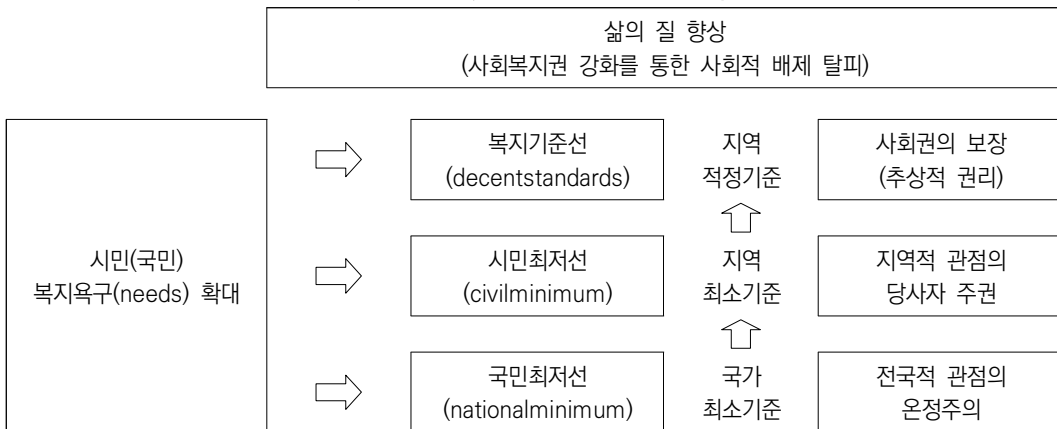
삶의 질 향상
(사회복지권 강화를 통한 사회적 배제 탈피)

시민(국민)
복지욕구(needs) 확대

복지기준선
(decentstandards)

지역
적정기준

사회권의 보장
(추상적 권리)

시민최저선
(civilminimum)

지역
최소기준

지역적 관점의
당사자 주권

국민최저선
(nationalminimum)

국가
최소기준

전국적 관점의
온정주의